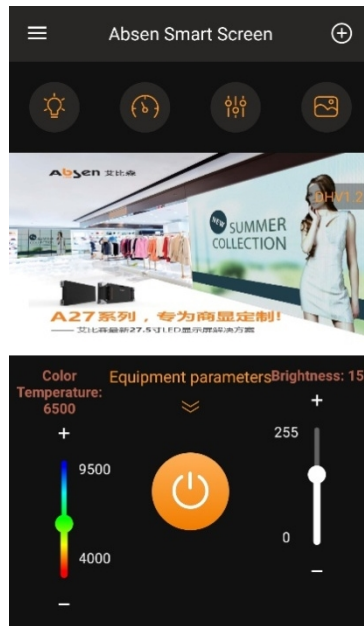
Absen Smart Screen

Absen 艾比森

NEW SUMMER COLLECTION

BHV1.2

A27系列，专为商显定制!

—— 艾比森最新27.5寸LED显示屏解决方案

Color Temperature: 6500

Equipment parameters

Brightness: 15

+

9500

4000

−

+

255

0

−